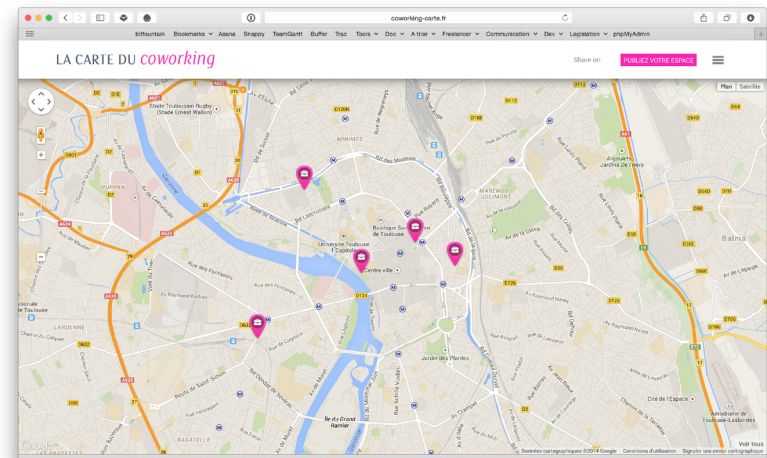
coworking-carte.fr

bitfountain Bookmarks Asana Snappy TeamGantt Buffer Trac Tools Doc A trier Freelancer Communication Dev Legislation phpMyAdmin

LA CARTE DU coworking

Share on

PUBLIEZ VOTRE ESPACE

Plan Satellite

Stade Toulousain Rugby (Stade Ernest Wallon)

MINIMES

PURPAN

MARENGO JOLIMONT

Basilique Saint-Sernin de Toulouse

Université Toulouse 1 Capitole

Centre ville

Balma

LARDENNE

Jardin des Plantes

Île du Grand Ramier

BAGATELLE

Cité de l'Espace

Aérodrome de Toulouse-Lasbordes

Google

Données cartographiques ©2014 Google Conditions d'utilisation Signaler une erreur cartographique

Voir tous